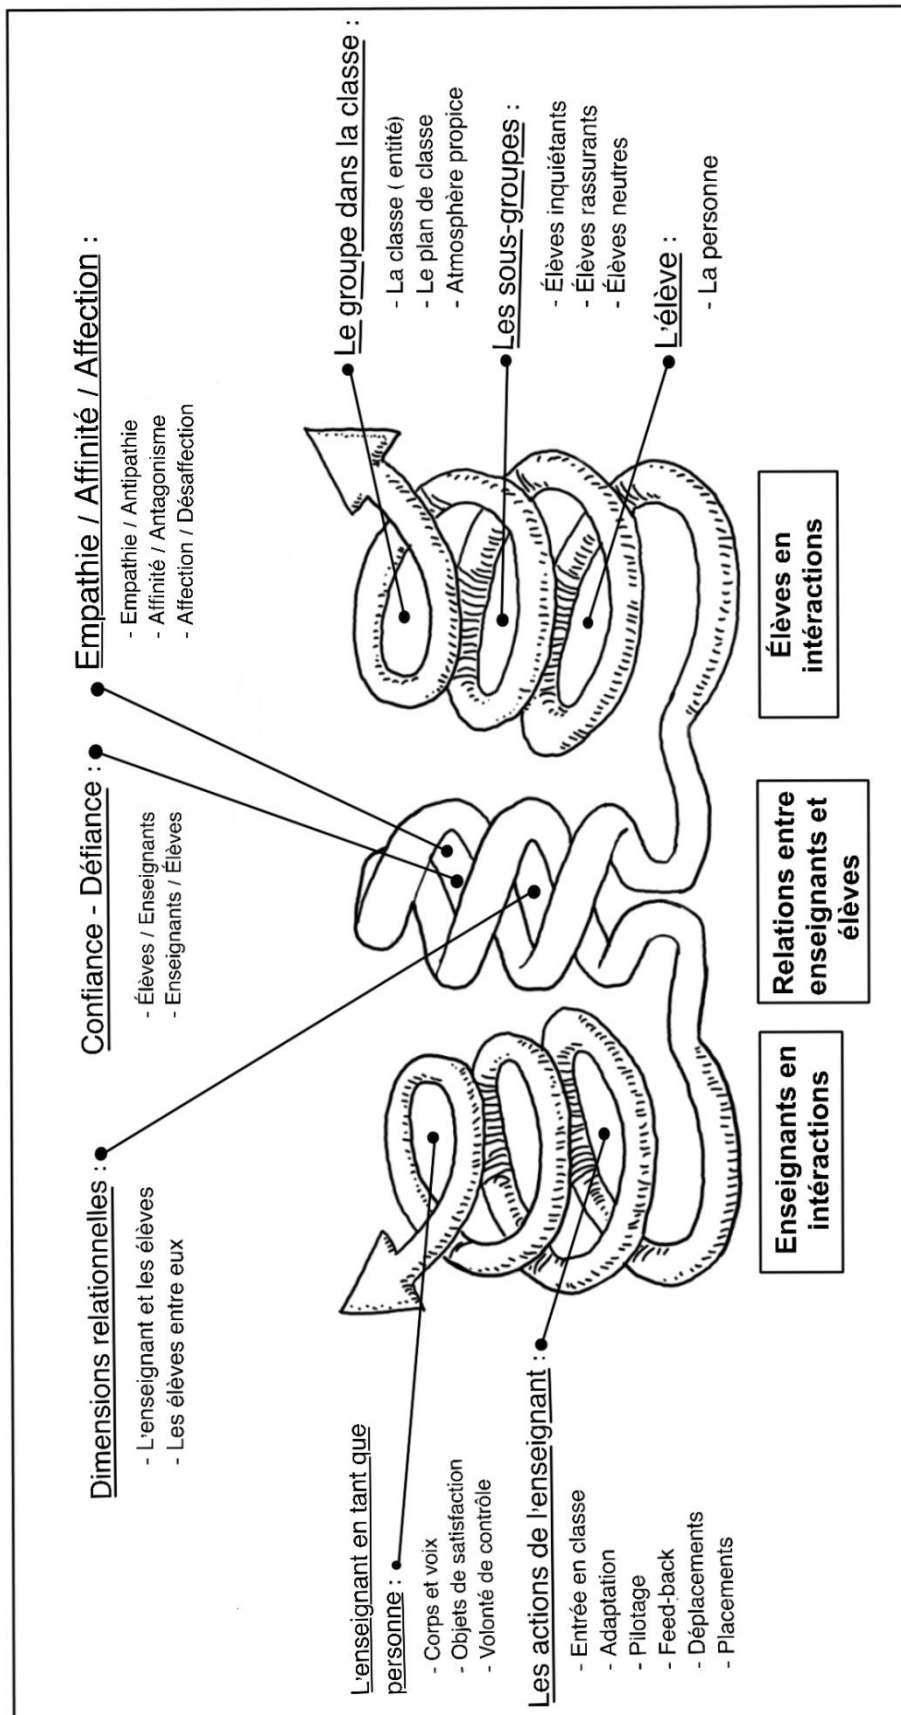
Dimensions relationnelles :
- L'enseignant et les élèves
- Les élèves entre eux

Confiance - Défiance :
- Élèves / Enseignants
- Enseignants / Élèves

Empathie / Affinité / Affection :
- Empathie / Antipathie
- Affinité / Antagonisme
- Affection / Désaffection

Le groupe dans la classe :
- La classe ( entité)
- Le plan de classe
- Atmosphère propice

Les sous-groupes :
- Élèves inquiétants
- Élèves rassurants
- Élèves neutres

L'élève :
- La personne

L'enseignant en tant que personne :
- Corps et voix
- Objets de satisfaction
- Volonté de contrôle

Les actions de l'enseignant :
- Entrée en classe
- Adaptation
- Pilotage
- Feed-back
- Déplacements
- Placements

Enseignants en intéractions

Relations entre enseignants et élèves

Élèves en intéractions